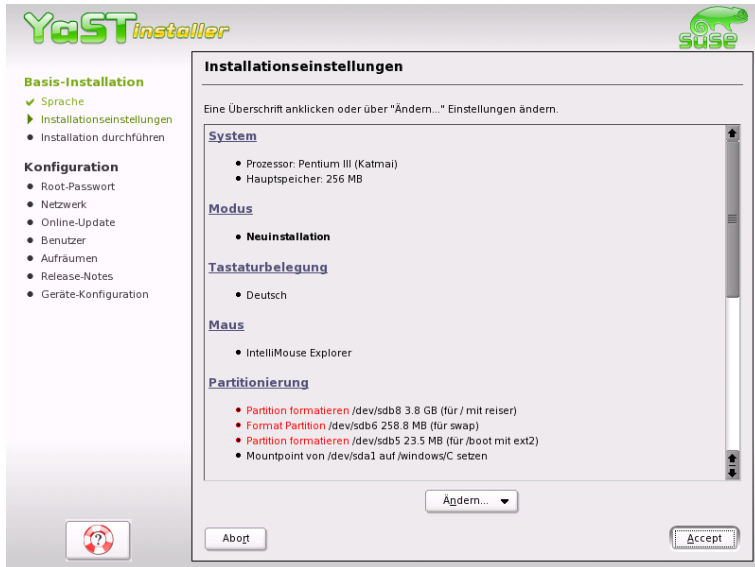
YaST installer

suse

Basis-Installation
Sprache
Installationseinstellungen
Installation durchführen

Konfiguration
Root-Passwort
Netzwerk
Online-Update
Benutzer
Aufräumen
Release-Notes
Geräte-Konfiguration

Installationseinstellungen

Eine Überschrift anklicken oder über "Ändern..." Einstellungen ändern.

System

- Prozessor: Pentium III (Katmai)
- Hauptspeicher: 256 MB

Modus

- Neuinstallation

Tastaturbelegung

- Deutsch

Maus

- IntelliMouse Explorer

Partitionierung

- Partition formatieren /dev/sdb8 3.8 GB (für / mit reiser)
- Format Partition /dev/sdb6 258.8 MB (für swap)
- Partition formatieren /dev/sdb5 23.5 MB (für /boot mit ext2)
- Mountpoint von /dev/sda1 auf /windows/C setzen

Ändern...

Abort

Accept